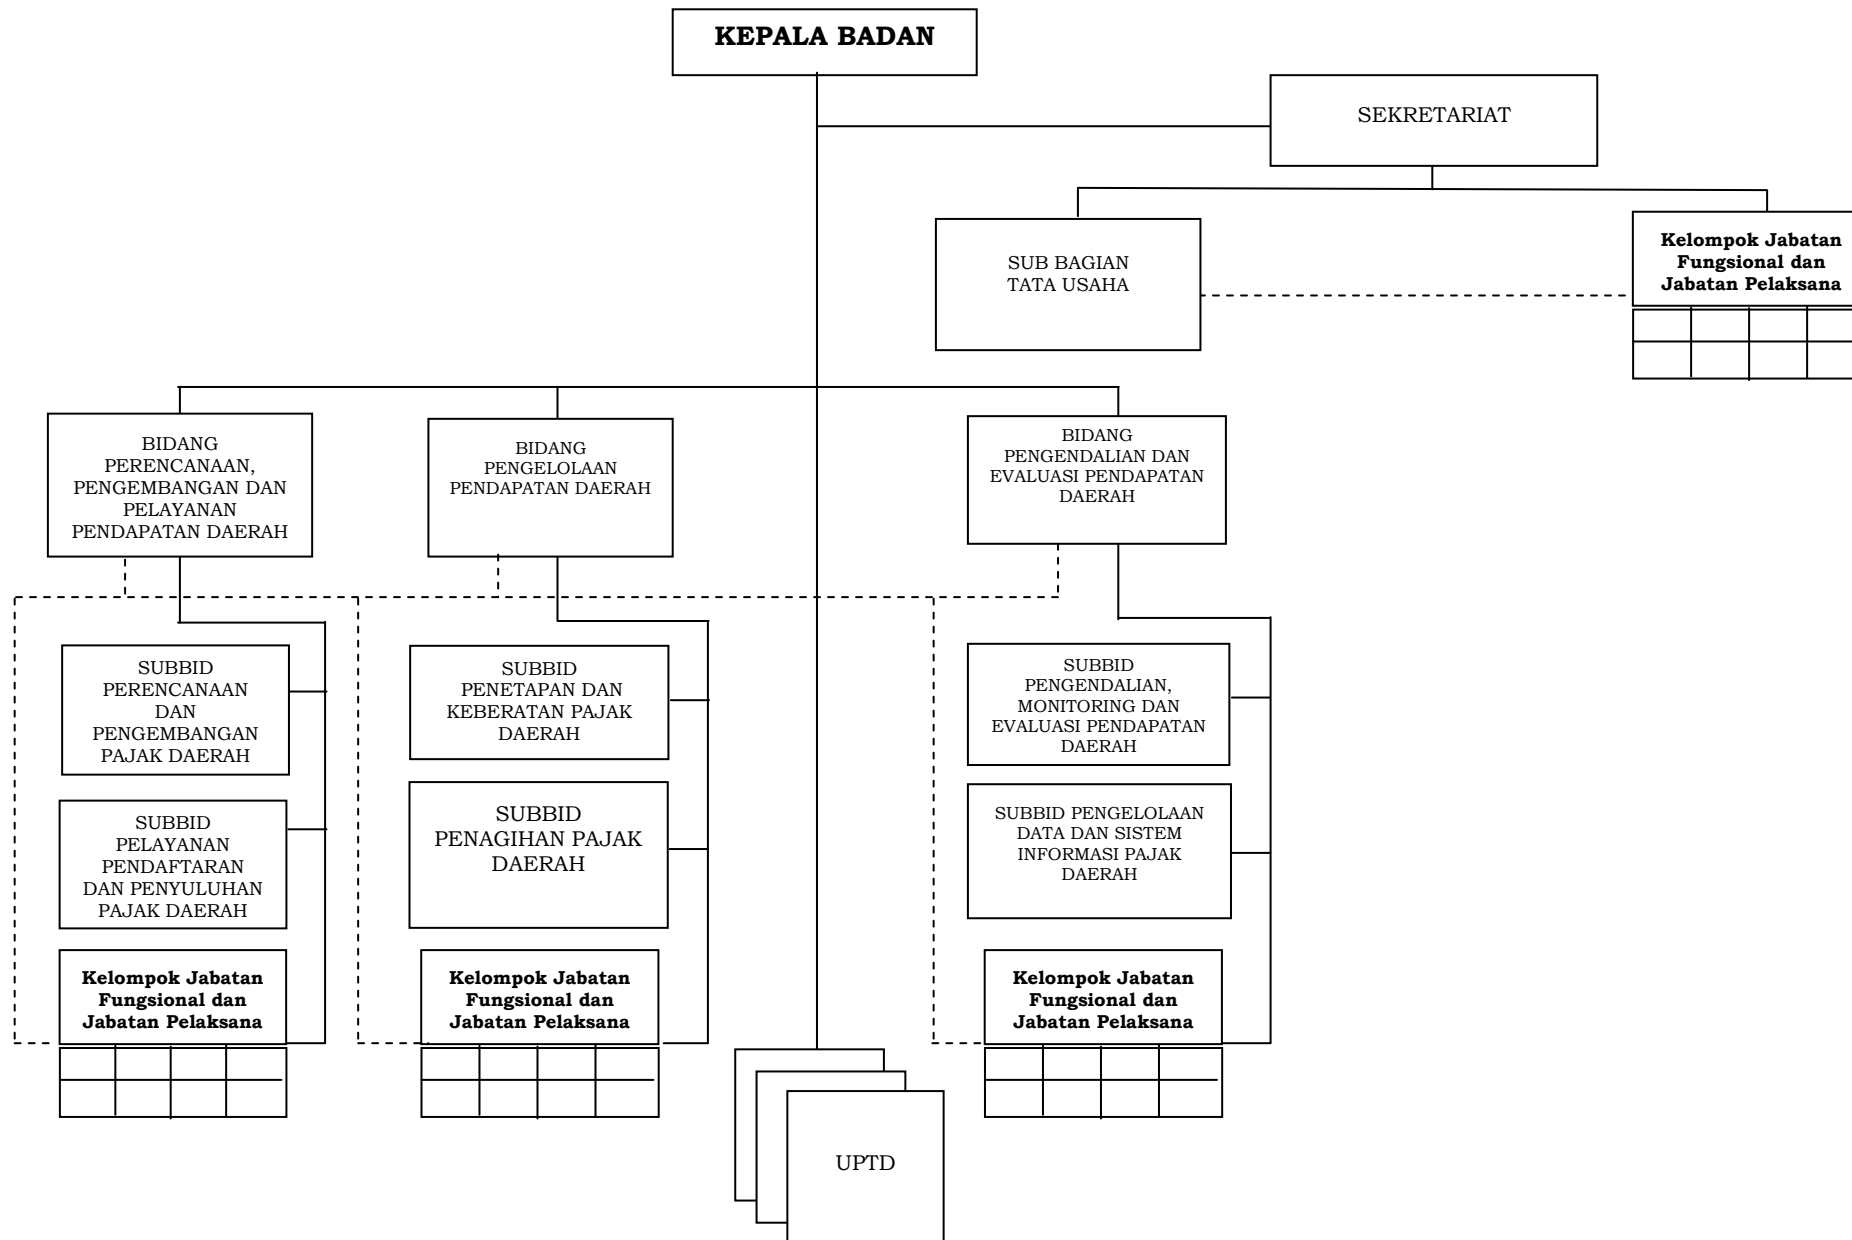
**KEPALA BADAN**

SEKRETARIAT

SUB BAGIAN TATA USAHA

**Kelompok Jabatan Fungsional dan Jabatan Pelaksana**

BIDANG PERENCANAAN, PENGEMBANGAN DAN PELAYANAN PENDAPATAN DAERAH

BIDANG PENGELOLAAN PENDAPATAN DAERAH

BIDANG PENGENDALIAN DAN EVALUASI PENDAPATAN DAERAH

SUBBID PERENCANAAN DAN PENGEMBANGAN PAJAK DAERAH

SUBBID PELAYANAN PENDAFTARAN DAN PENYULUHAN PAJAK DAERAH

**Kelompok Jabatan Fungsional dan Jabatan Pelaksana**

SUBBID PENETAPAN DAN KEBERATAN PAJAK DAERAH

SUBBID PENAGIHAN PAJAK DAERAH

**Kelompok Jabatan Fungsional dan Jabatan Pelaksana**

SUBBID PENGENDALIAN, MONITORING DAN EVALUASI PENDAPATAN DAERAH

SUBBID PENGELOLAAN DATA DAN SISTEM INFORMASI PAJAK DAERAH

**Kelompok Jabatan Fungsional dan Jabatan Pelaksana**

UPTD